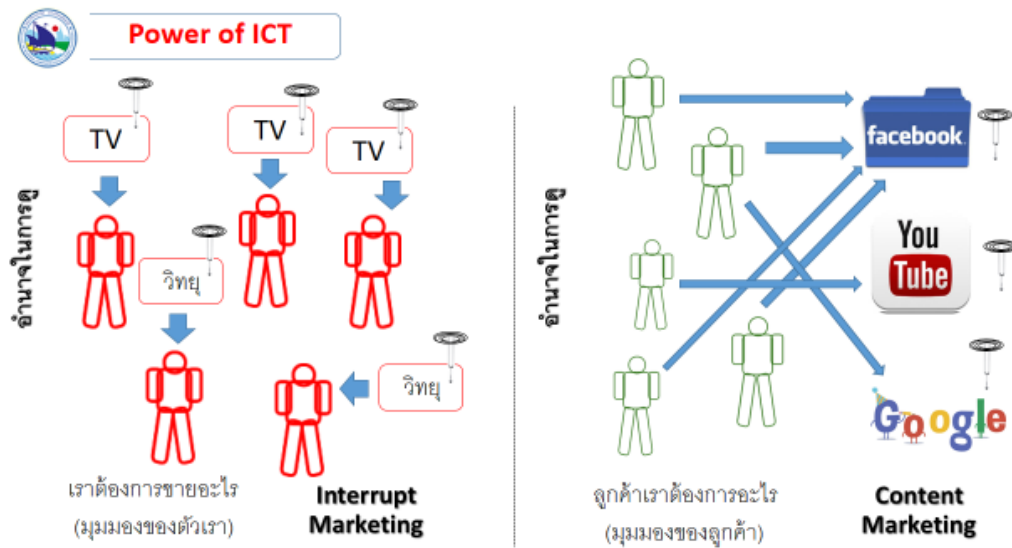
Power of ICT

อำนาจในการดู

TV

TV

TV

วิทยุ

วิทยุ

เราต้องการขายอะไร
(มุมมองของตัวเรา)

Interrupt Marketing

อำนาจในการดู

facebook

You Tube

Google

ลูกค้าเราต้องการอะไร
(มุมมองของลูกค้า)

Content Marketing